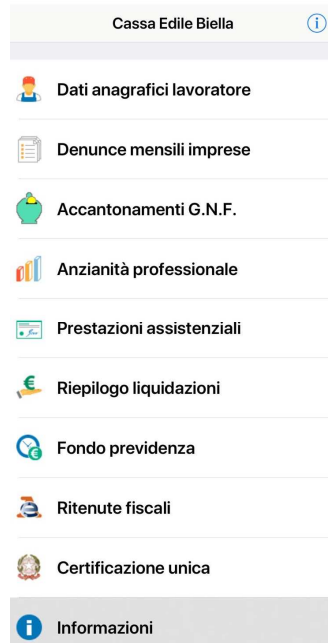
Cassa Edile Biella

Dati anagrafici lavoratore

Denunce mensili imprese

Accantonamenti G.N.F.

Anzianità professionale

Prestazioni assistenziali

Riepilogo liquidazioni

Fondo previdenza

Ritenute fiscali

Certificazione unica

Informazioni